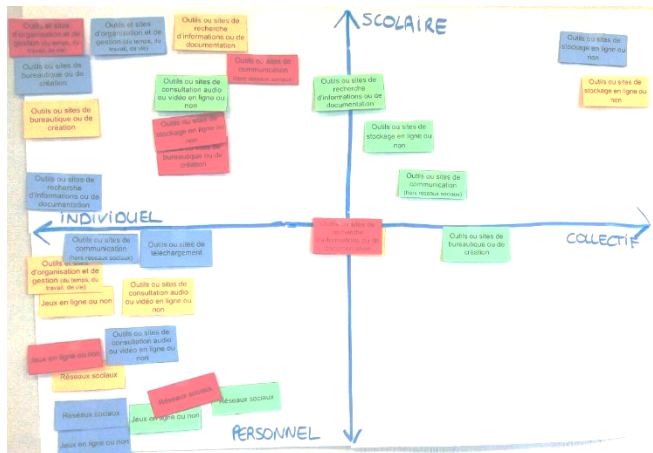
SCOLAIRE

Outils ou sites d'organisation et de gestion du temps, du travail, de vie

Outils ou sites d'organisation et de gestion du temps, du travail, de vie

Outils ou sites de recherche d'informations ou de documentation

Outils ou sites de bureautique ou de création

Outils ou sites de communication (hors réseaux sociaux)

Outils ou sites de consultation audio ou vidéo en ligne ou non

Outils ou sites de recherche d'informations ou de documentation

Outils ou sites de bureautique ou de création

Outils ou sites de stockage en ligne ou non

Outils ou sites de bureautique ou de création

Outils ou sites de stockage en ligne ou non

Outils ou sites de stockage en ligne ou non

Outils ou sites de stockage en ligne ou non

Outils ou sites de communication (hors réseaux sociaux)

Outils ou sites de recherche d'informations ou de documentation

INDIVIDUEL

COLLECTIF

Outils ou sites de recherche d'informations ou de documentation

Outils ou sites de bureautique ou de création

Outils ou sites de communication (hors réseaux sociaux)

Outils ou sites de téléchargement

Outils ou sites d'organisation et de gestion (du temps, du travail, de vie)

Jeux en ligne ou non

Outils ou sites de consultation audio ou vidéo en ligne ou non

Outils ou sites de consultation audio ou vidéo en ligne ou non

Jeux en ligne ou non

Réseaux sociaux

Réseaux sociaux

Réseaux sociaux

Jeux en ligne ou non

Réseaux sociaux

Jeux en ligne ou non

PERSONNEL